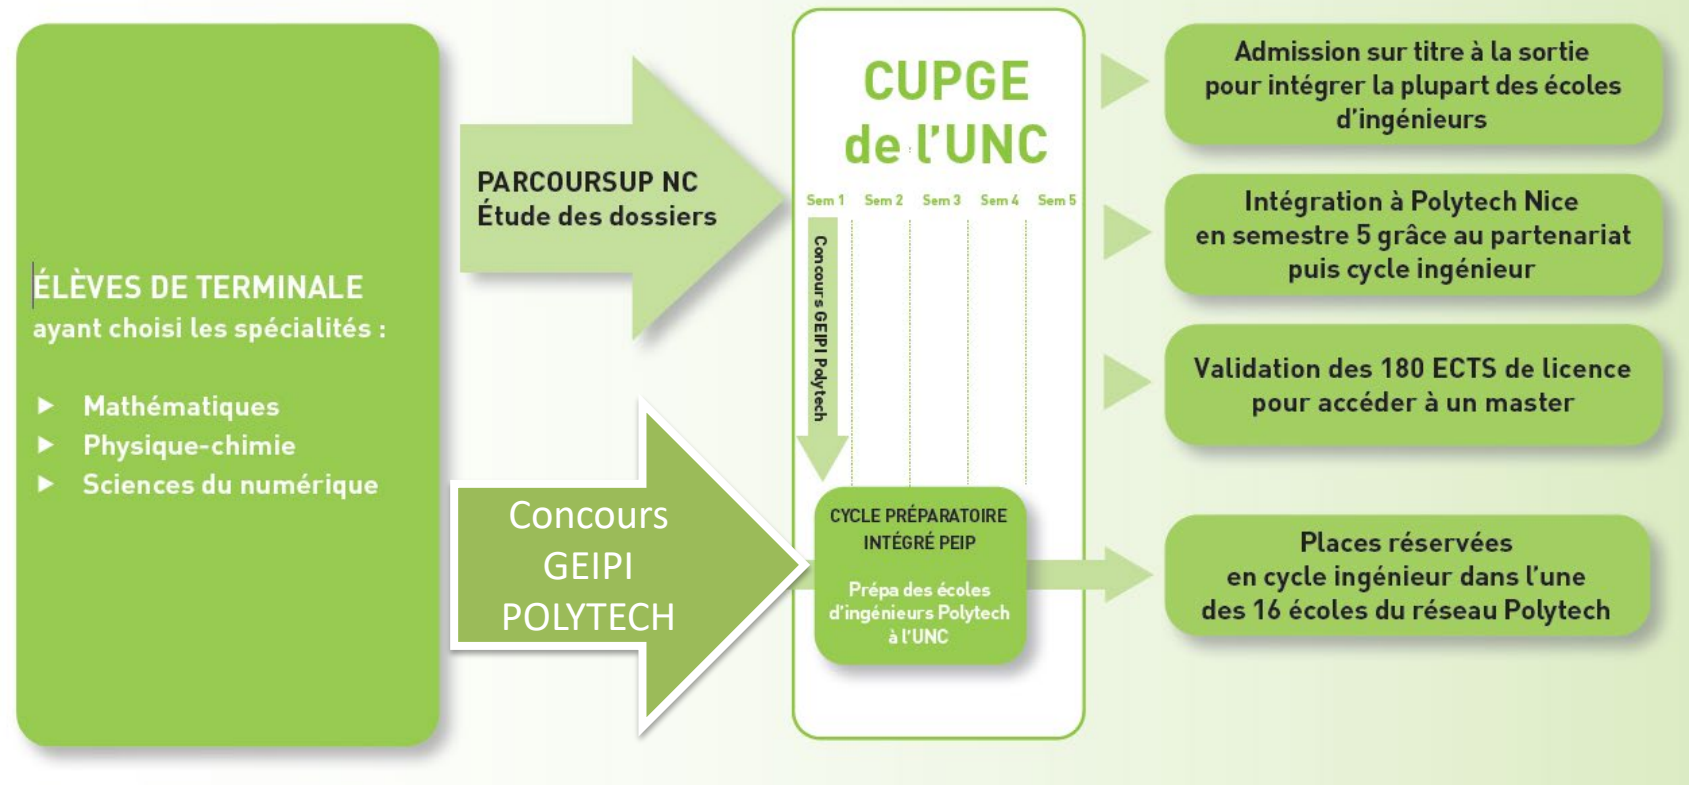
ÉLÈVES DE TERMINALE
ayant choisi les spécialités :

▶ Mathématiques
▶ Physique-chimie
▶ Sciences du numérique

PARCOURSUP NC
Étude des dossiers

Concours
GEIPI
POLYTECH

CUPGE
de l'UNC

Sem 1 Sem 2 Sem 3 Sem 4 Sem 5

Concours GEIPI Polytech

CYCLE PRÉPARATOIRE INTÉGRÉ PEIP

Prépa des écoles d'ingénieurs Polytech à l'UNC

Admission sur titre à la sortie pour intégrer la plupart des écoles d'ingénieurs

Intégration à Polytech Nice en semestre 5 grâce au partenariat puis cycle ingénieur

Validation des 180 ECTS de licence pour accéder à un master

Places réservées en cycle ingénieur dans l'une des 16 écoles du réseau Polytech